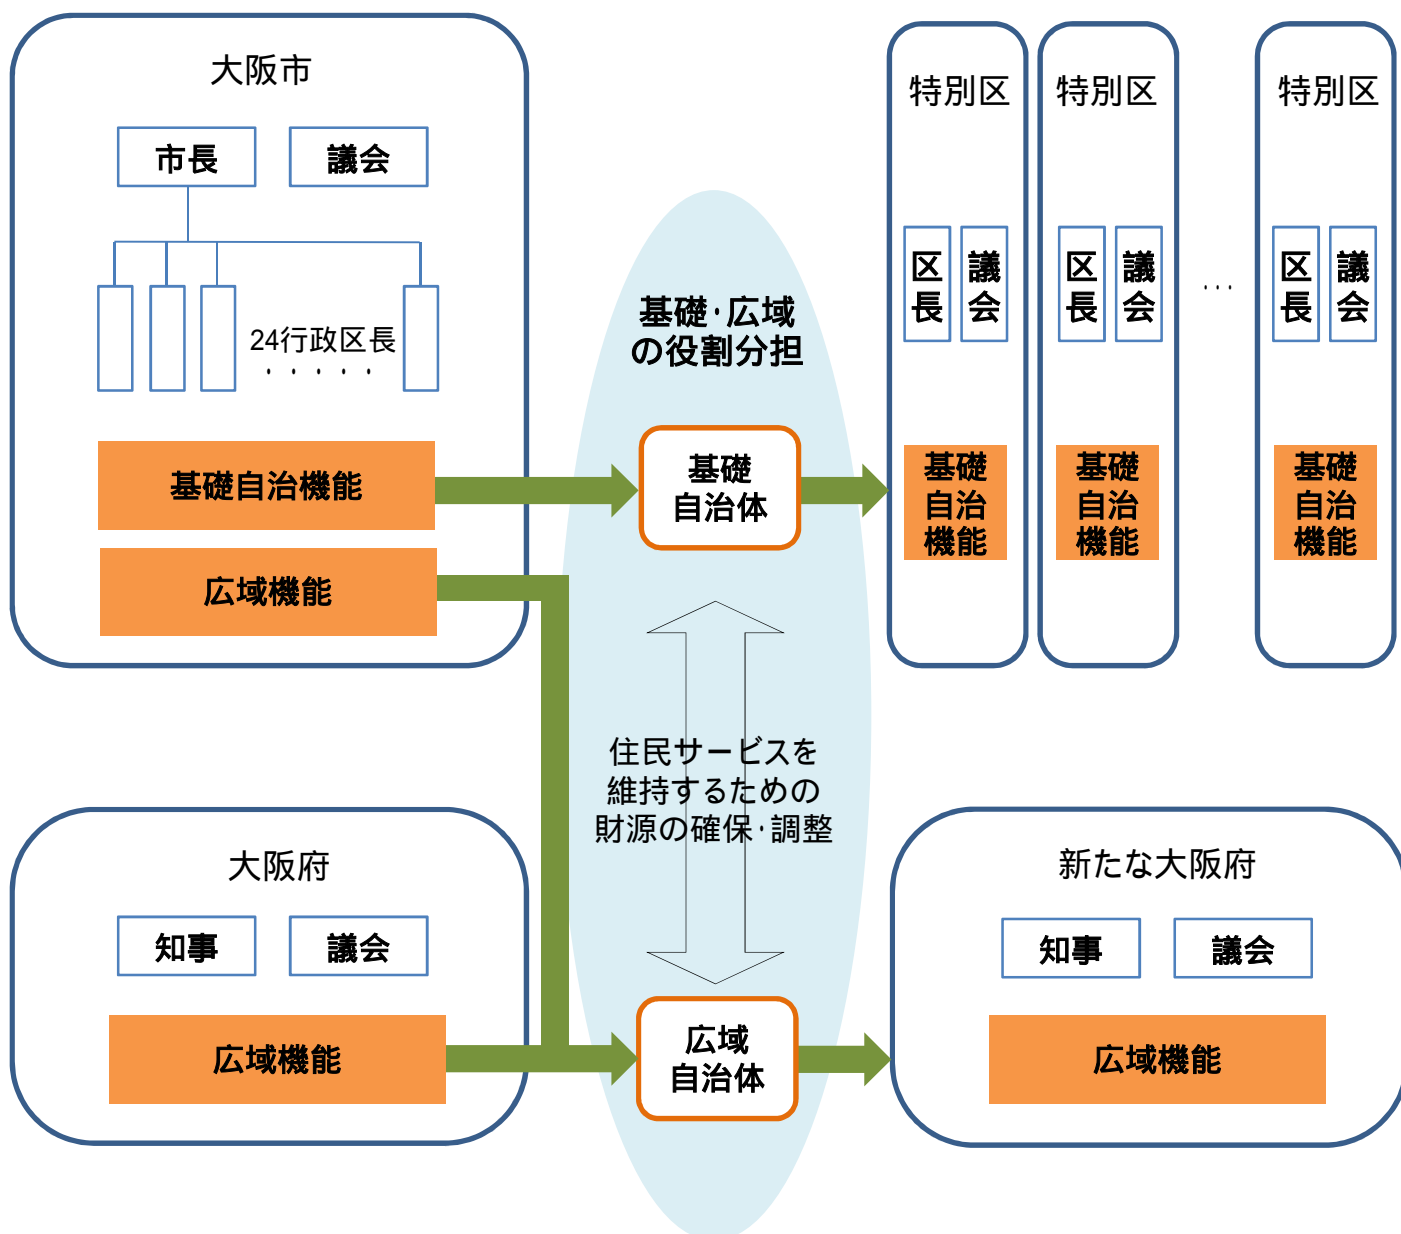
大阪市

市長

議会

24行政区長
・・・・・

基礎自治機能

広域機能

基礎·広域
の役割分担

基礎
自治体

特別区

区長

議会

基礎
自治
機能

特別区

区長

議会

基礎
自治
機能

・・・

特別区

区長

議会

基礎
自治
機能

住民サービスを
維持するための
財源の確保·調整

大阪府

知事

議会

広域機能

広域
自治体

新たな大阪府

知事

議会

広域機能